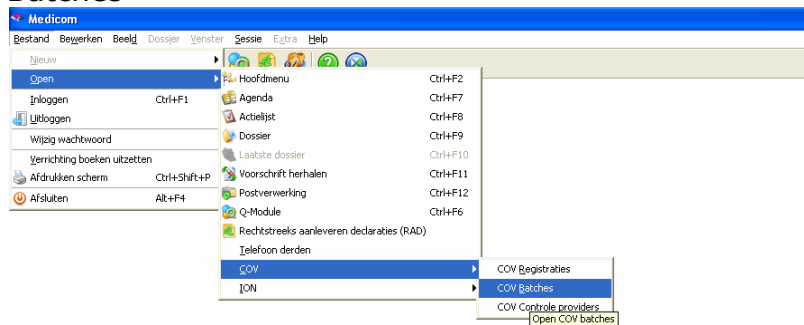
Batches

Medicom

Bestand Bewerken Beeld Dossier Venster Sessie Extra Help

Nieuw
Open
Inloggen Ctrl+F1
Uitloggen
Wijzig wachtwoord
Verrichting boeken uitzetten
Afdrukken scherm Ctrl+Shift+P
Afsluiten Alt+F4

Hoofdmenu Ctrl+F2
Agenda Ctrl+F7
Actielijst Ctrl+F8
Dossier Ctrl+F9
Laatste dossier Ctrl+F10
Voorschrift herhalen Ctrl+F11
Postverwerking Ctrl+F12
Q-Module Ctrl+F6
Rechtstreeks aanleveren declaraties (RAD)
Telefoon derden
COV
ION

COV Registraties
COV Batches
COV Controle providers
Open COV batches